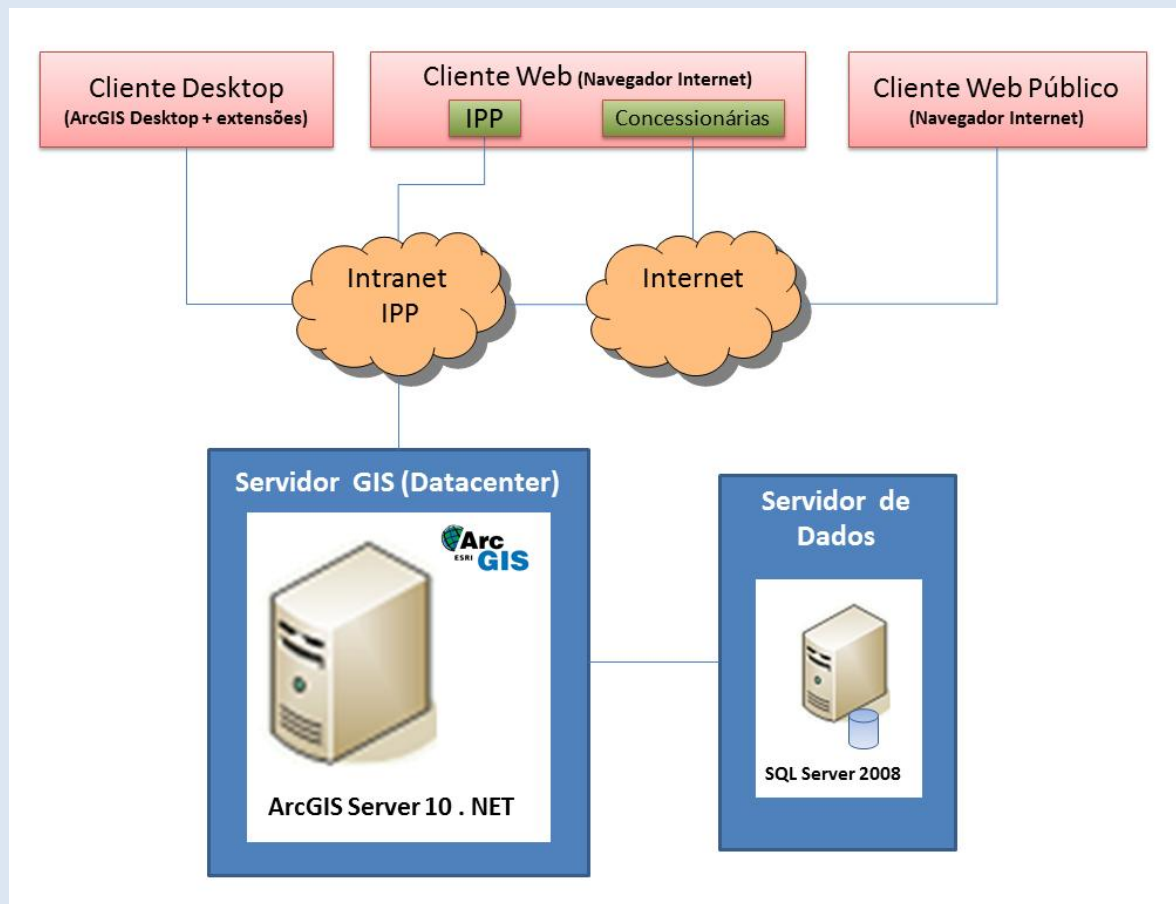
Cliente Desktop
(ArcGIS Desktop + extensões)

Cliente Web (Navegador Internet)
IPP
Concessionárias

Cliente Web Público
(Navegador Internet)

Intranet IPP

Internet

Servidor GIS (Datacenter)

Arc
ESRI GIS

ArcGIS Server 10 . NET

Servidor de Dados

SQL Server 2008